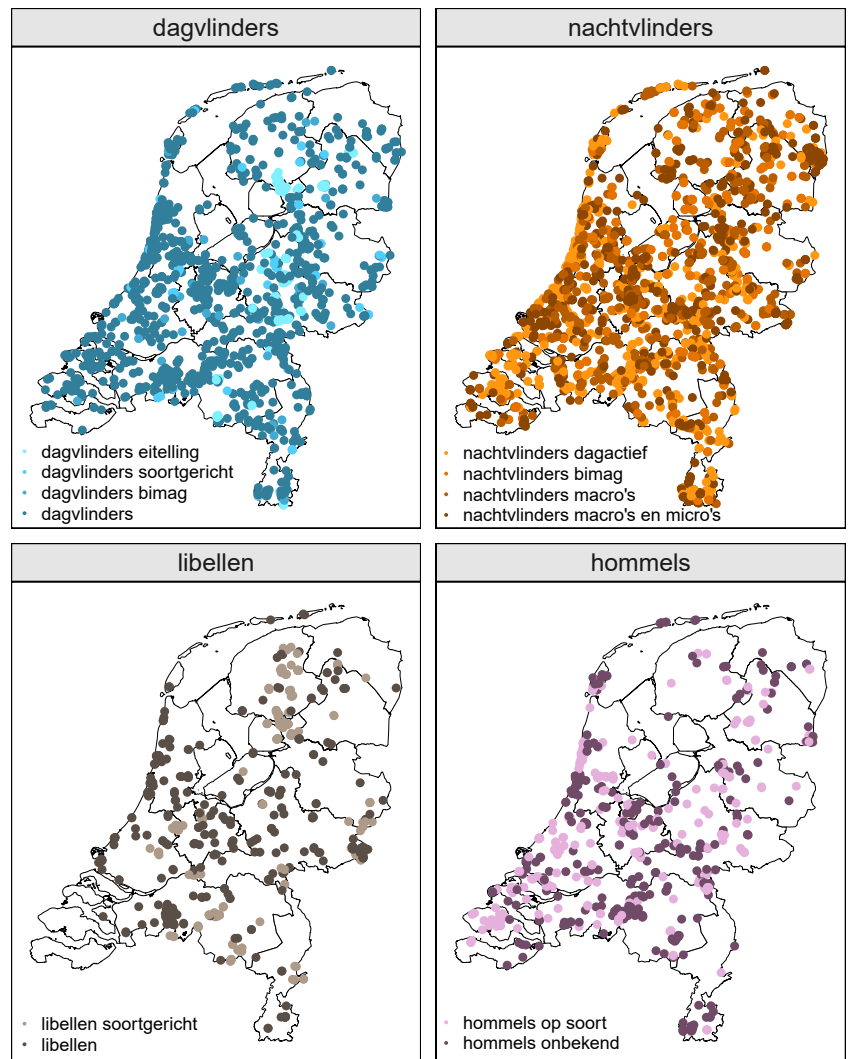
dagvlinders

dagvlinders eitelling
dagvlinders soortgericht
dagvlinders bimag
dagvlinders

nachtvlinders

nachtvlinders dagactief
nachtvlinders bimag
nachtvlinders macro's
nachtvlinders macro's en micro's

libellen

libellen soortgericht
libellen

hommels

hommels op soort
hommels onbekend